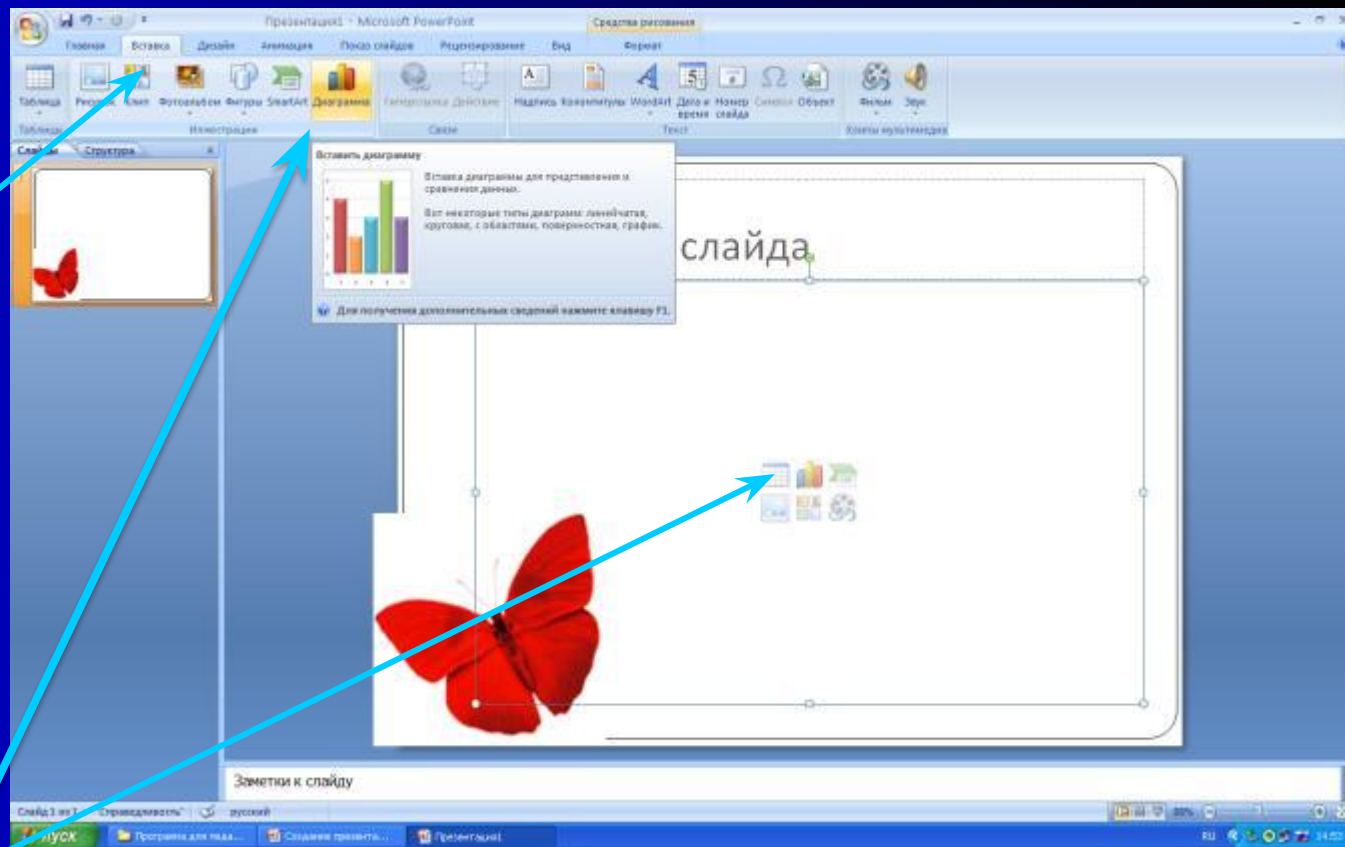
Презентация1 - Microsoft PowerPoint
Средства рисования
Главная Вставка Дизайн Анимация Показ слайдов Рецензирование Вид Формат
Таблица Рисунок Клип Фотоальбом Фигуры SmartArt Диаграмма Гиперссылка Действие Надпись Колонтитулы WordArt Дата и время Номер слайда Символ Объект Фильм Звук
Таблицы Иллюстрации Связи Текст Клипы мультимедиа
Слайды Структура
Вставить диаграмму
Вставка диаграммы для представления и сравнения данных.
Вот некоторые типы диаграмм: линейчатая, круговая, с областями, поверхностная, график.
Для получения дополнительных сведений нажмите клавишу F1.
слайда
Заметки к слайду
Слайд 1 из 1 "Справедливость" русский
пуск Программа для педа... Создание презента... Презентация1
RU 14:53